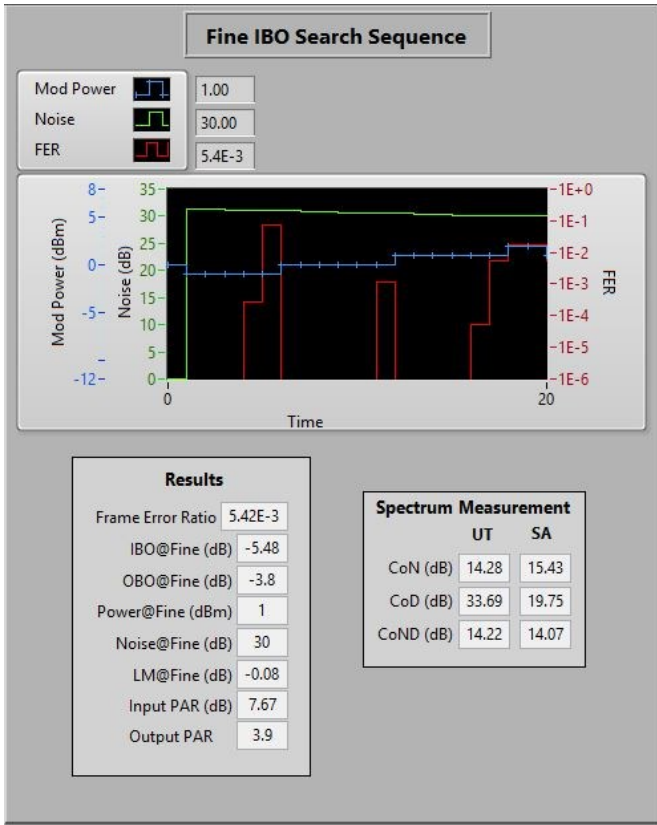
Fine IBO Search Sequence

Mod Power 1.00
Noise 30.00
FER 5.4E-3

Mod Power (dBm)
8
5
0
-5
-12

Noise (dB)
35
30
25
20
15
10
5
0

FER
1E+0
1E-1
1E-2
1E-3
1E-4
1E-5
1E-6

0
20
Time

Results

| Frame Error Ratio | 5.42E-3 |
|---|---|
| IBO@Fine (dB) | -5.48 |
| OBO@Fine (dB) | -3.8 |
| Power@Fine (dBm) | 1 |
| Noise@Fine (dB) | 30 |
| LM@Fine (dB) | -0.08 |
| Input PAR (dB) | 7.67 |
| Output PAR | 3.9 |

Spectrum Measurement

| | UT | SA |
|---|---|---|
| CoN (dB) | 14.28 | 15.43 |
| CoD (dB) | 33.69 | 19.75 |
| CoND (dB) | 14.22 | 14.07 |